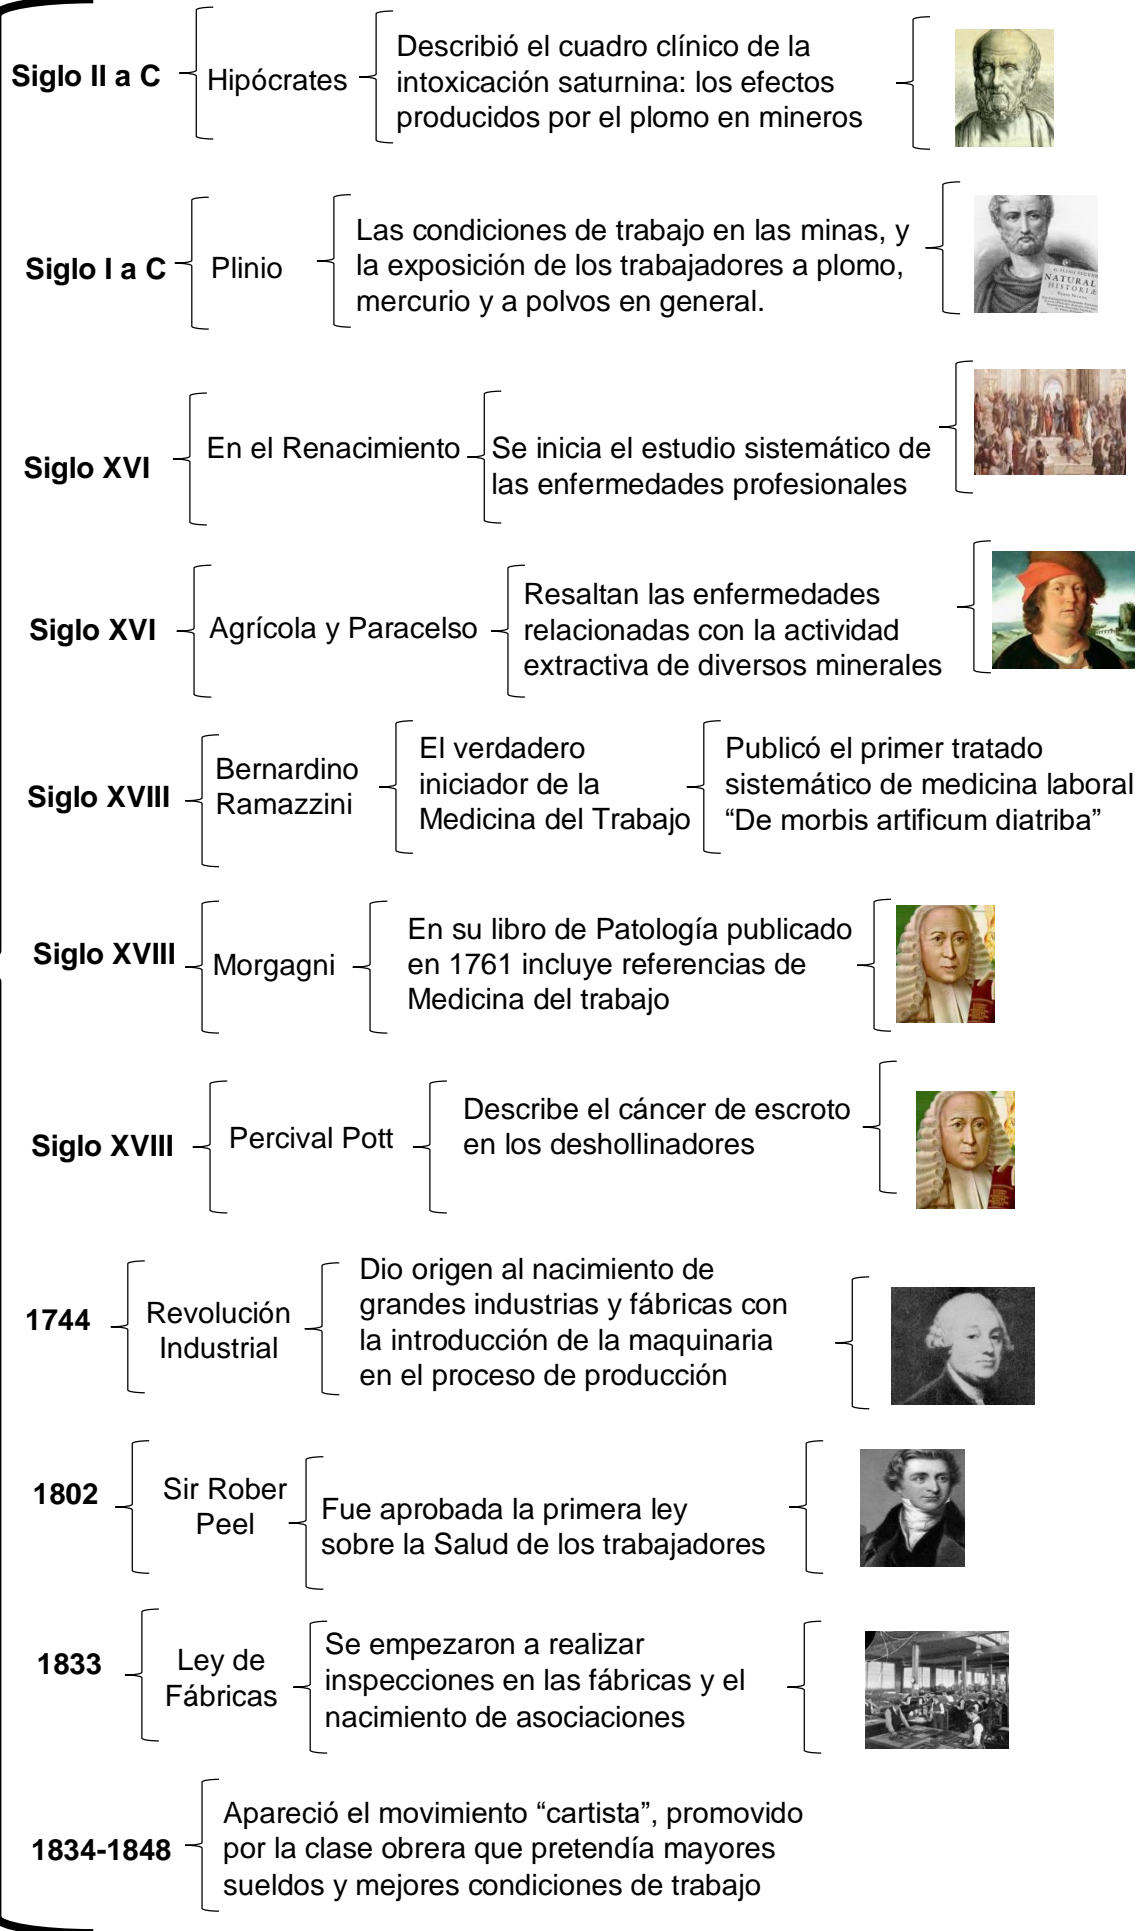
Siglo II a C
Hipócrates
Describió el cuadro clínico de la intoxicación saturnina: los efectos producidos por el plomo en mineros

Siglo I a C
Plinio
Las condiciones de trabajo en las minas, y la exposición de los trabajadores a plomo, mercurio y a polvos en general.

NATURAL HISTORIÆ

Siglo XVI
En el Renacimiento
Se inicia el estudio sistemático de las enfermedades profesionales

Siglo XVI
Agrícola y Paracelso
Resaltan las enfermedades relacionadas con la actividad extractiva de diversos minerales

Siglo XVIII
Bernardino Ramazzini
El verdadero iniciador de la Medicina del Trabajo
Publicó el primer tratado sistemático de medicina laboral “De morbis artificum diatriba”

Siglo XVIII
Morgagni
En su libro de Patología publicado en 1761 incluye referencias de Medicina del trabajo

Siglo XVIII
Percival Pott
Describe el cáncer de escroto en los deshollinadores

1744
Revolución Industrial
Dio origen al nacimiento de grandes industrias y fábricas con la introducción de la maquinaria en el proceso de producción

1802
Sir Rober Peel
Fue aprobada la primera ley sobre la Salud de los trabajadores

1833
Ley de Fábricas
Se empezaron a realizar inspecciones en las fábricas y el nacimiento de asociaciones

1834-1848
Apareció el movimiento “cartista”, promovido por la clase obrera que pretendía mayores sueldos y mejores condiciones de trabajo